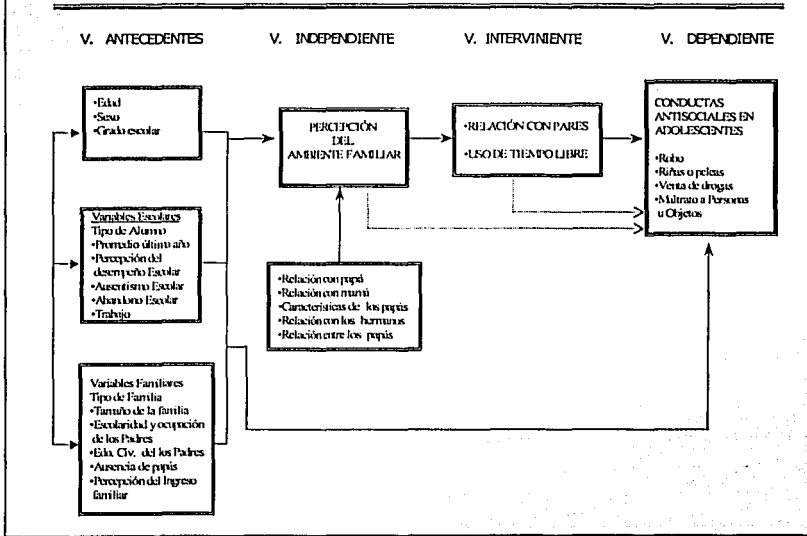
V. ANTECEDENTES

V. INDEPENDIENTE

V. INTERVINIENTE

V. DEPENDIENTE

•Edad
•Sexo
•Grado escolar

PERCEPCIÓN DEL AMBIENTE FAMILIAR

•RELACIÓN CON PARES

•USO DE TIEMPO LIBRE

CONDUCTAS ANTISOCIALES EN ADOLESCENTES

•Robo
•Riñas o peleas
•Venta de drogas
•Maltrato a Personas u Objetos

Variables Escolares
Tipo de Alumno
•Promedio último año
•Percepción del desempeño Escolar
•Ausentismo Escolar
•Abandono Escolar
•Trabajo

•Relación con papá
•Relación con mamá
•Características de los papás
•Relación con los hermanos
•Relación entre los papás

Variables Familiares
Tipo de Familia
•Tamaño de la familia
•Escolaridad y ocupación de los Padres
•Edo. Civ. del los Padres
•Ausencia de papás
•Percepción del Ingreso familiar